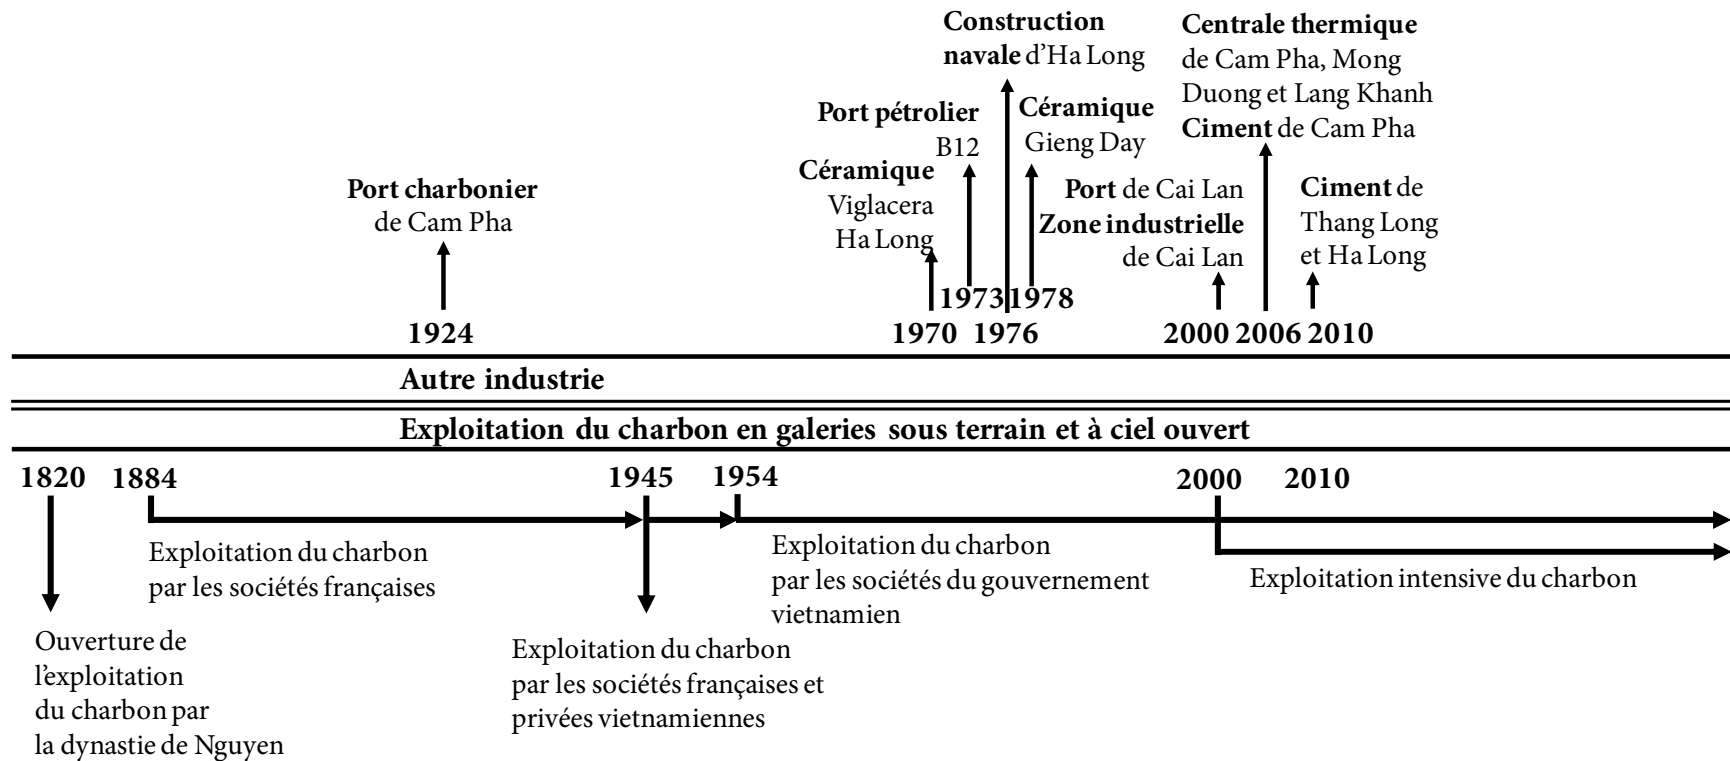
Port charbonier de Cam Pha

1924

Céramique Viglacera Ha Long

1970

Port pétrolier B12

1973

Construction navale d'Ha Long

1976

Céramique Gieng Day

1978

Port de Cai Lan
Zone industrielle de Cai Lan

2000

Centrale thermique de Cam Pha, Mong Duong et Lang Khanh
Ciment de Cam Pha

2006

Ciment de Thang Long et Ha Long

2010

Autre industrie

Exploitation du charbon en galeries sous terrain et à ciel ouvert

1820 1884 1945 1954 2000 2010

Exploitation du charbon par les sociétés françaises

Exploitation du charbon par les sociétés du gouvernement vietnamien

Exploitation intensive du charbon

Ouverture de l'exploitation du charbon par la dynastie de Nguyen

Exploitation du charbon par les sociétés françaises et privées vietnamiennes